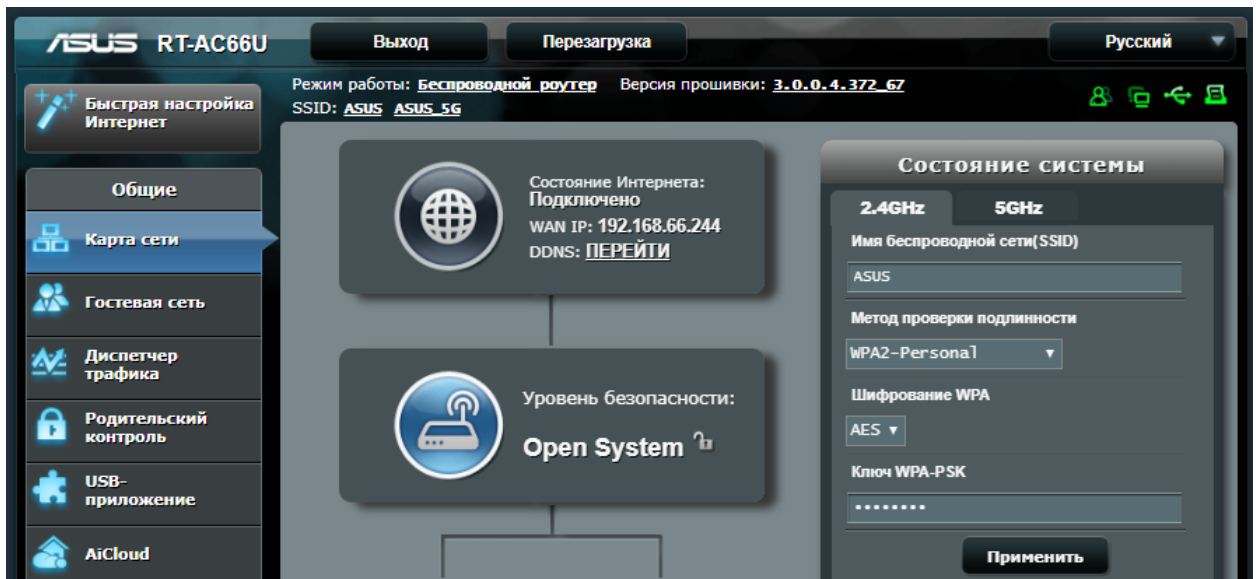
ASUS RT-AC66U

Выход

Перезагрузка

Русский

Быстрая настройка Интернет

Режим работы: Беспроводной роутер Версия прошивки: 3.0.0.4.372_67
SSID: ASUS ASUS_5G

Общие

Карта сети

Гостевая сеть

Диспетчер трафика

Родительский контроль

USB-приложение

AiCloud

Состояние Интернета:
Подключено
WAN IP: 192.168.66.244
DDNS: ПЕРЕЙТИ

Уровень безопасности:
Open System

Состояние системы

2.4GHz

5GHz

Имя беспроводной сети(SSID)

ASUS

Метод проверки подлинности

WPA2-Personal

Шифрование WPA

AES

Ключ WPA-PSK

••••••••

Применить